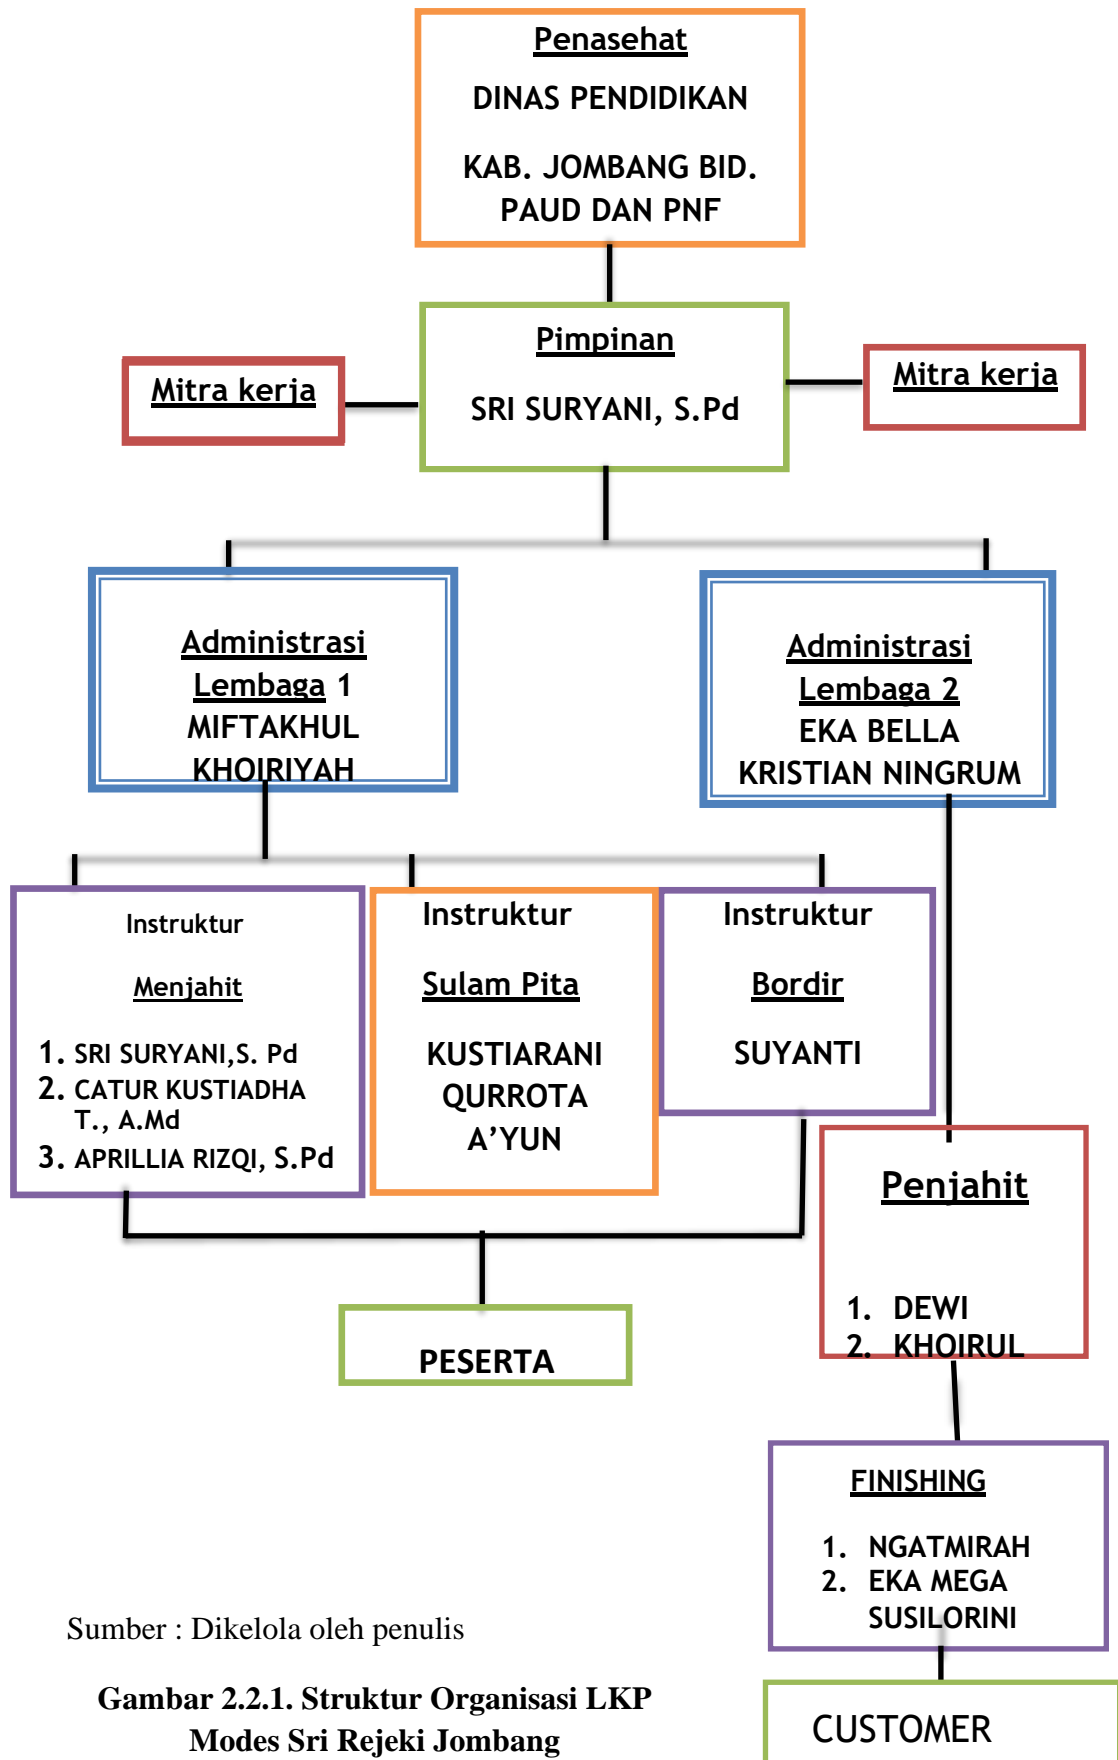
Penasehat

DINAS PENDIDIKAN

KAB. JOMBANG BID. PAUD DAN PNF

Mitra kerja

Pimpinan

SRI SURYANI, S.Pd

Mitra kerja

Administrasi Lembaga 1 MIFTAKHUL KHOIRIYAH

Administrasi Lembaga 2 EKA BELLA KRISTIAN NINGRUM

Instruktur

Menjahit

1. SRI SURYANI,S. Pd
2. CATUR KUSTIADHA T., A.Md
3. APRILLIA RIZQI, S.Pd

Instruktur

Sulam Pita

KUSTIARANI QURROTA A'YUN

Instruktur

Bordir

SUYANTI

Penjahit

1. DEWI
2. KHOIRUL

PESERTA

FINISHING

1. NGATMIRAH
2. EKA MEGA SUSILORINI

CUSTOMER

Sumber : Dikelola oleh penulis

Gambar 2.2.1. Struktur Organisasi LKP Modes Sri Rejeki Jombang